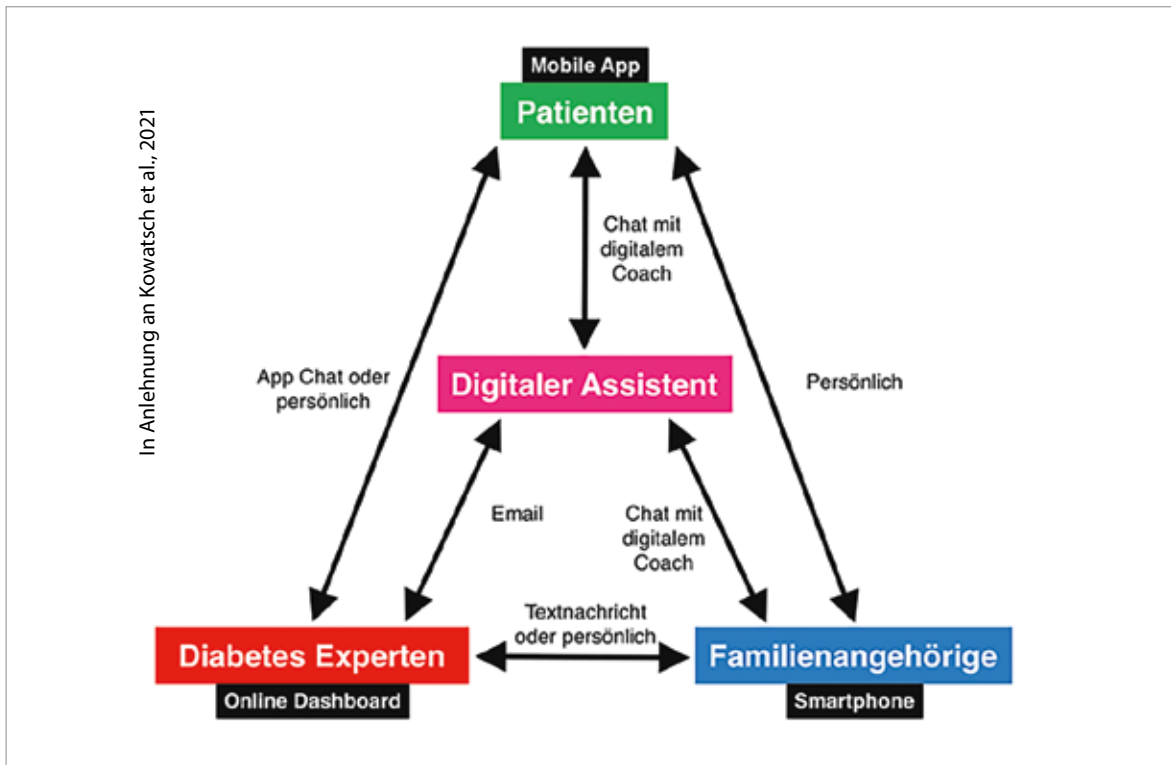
In Anlehnung an Kowatsch et al., 2021

Mobile App
Patienten

Chat mit digitalem Coach

App Chat oder persönlich

Digitaler Assistent

Persönlich

Email

Chat mit digitalem Coach

Textnachricht oder persönlich

Diabetes Experten
Online Dashboard

Familienangehörige
Smartphone